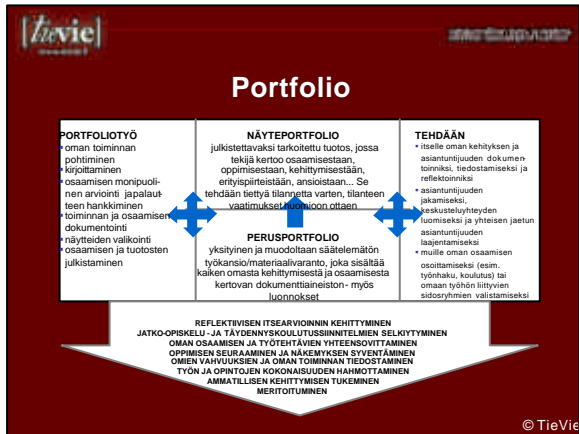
[tievie]

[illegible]

Portfolio

PORTFOLIOTYÖ
- oman toiminnan pohtiminen
- kirjoittaminen
- osaamisen monipuolinen arviointi ja palautteen hankkiminen
- toiminnan ja osaamisen dokumentointi
- näytteiden valikointi
- osaamisen ja tuotosten julkistaminen

NÄYTEPORTFOLIO
julkistettavaksi tarkoitettu tuotos, jossa tekijä kertoo osaamisestaan, oppimisestaan, kehittymisestään, erityispiirteistään, ansioistaan... Se tehdään tiettyä tilannetta varten, tilanteen vaatimukset huomioon ottaen

PERUSPORTFOLIO
yksityinen ja muodoltaan säätelemätön työkansio/materiaalivaranto, joka sisältää kaiken omasta kehittymisestä ja osaamisesta kertovan dokumenttiaineiston - myös luonnokset

TEHDÄÄN
- itselle oman kehityksen ja asiantuntijuuden dokumentoinniksi, tiedostamiseksi ja reflektoinniksi
- asiantuntijuuden jakamiseksi, keskusteluyhteyden luomiseksi ja yhteisen jaetun asiantuntijuuden laajentamiseksi
- muille oman osaamisen osoittamiseksi (esim. työnhaku, koulutus) tai omaan työhön liittyvien sidosryhmien valistamiseksi

REFLEKTIIVISEN ITSEARVIOINNIN KEHITTYMINEN
JATKO-OPISKELU - JA TÄYDENNYSKOULUTUSSIINNITELMIEN SELKIYTYMINEN
OMAN OSAAMISEN JA TYÖTEHTÄVIEN YHTEENSOVITTAMINEN
OPPIMISEN SEURAAMINEN JA NÄKEMYKSEN SYVENTÄMINEN
OMIEN VAHVUUKSIEN JA OMAN TOIMINNAN TIEDOSTAMINEN
TYÖN JA OPINTOJEN KOKONAISUUDEN HAHMOTTAMINEN
AMMATILLISEN KEHITTYMISEN TUKEMINEN
MERITOITUMINEN

© TieVie